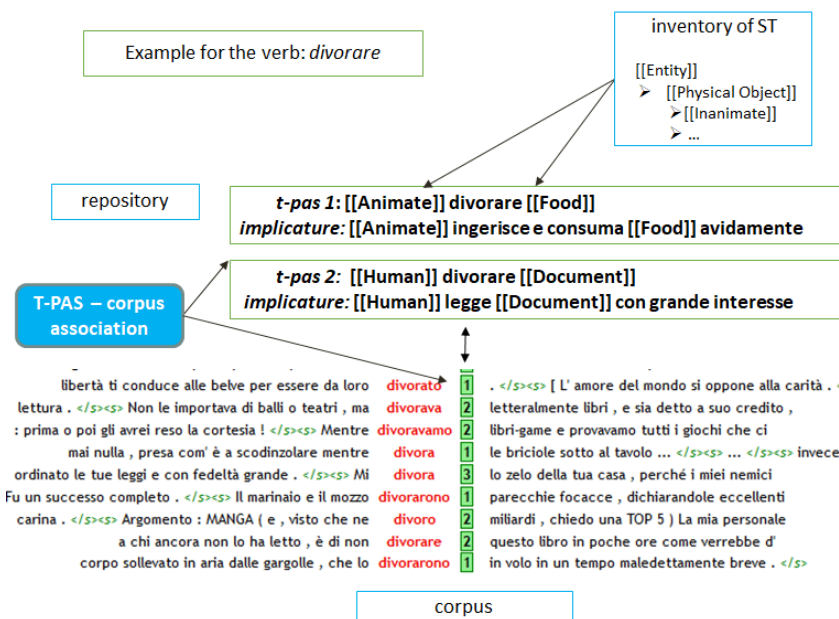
Example for the verb: *divorare*

inventory of ST

[[Entity]]
➢ [[Physical Object]]
➢[[Inanimate]]
➢ ...

repository

*t-pas 1:* [[Animate]] divorare [[Food]]
*implicature:* [[Animate]] ingerisce e consuma [[Food]] avidamente

*t-pas 2:* [[Human]] divorare [[Document]]
*implicature:* [[Human]] legge [[Document]] con grande interesse

T-PAS – corpus association

| | | | |
|---|---|---|---|
| libertà ti conduce alle belve per essere da loro | divorato | 1 | . </s><s> [ L' amore del mondo si oppone alla carità . |
| lettura . </s><s> Non le importava di balli o teatri , ma | divorava | 2 | letteralmente libri , e sia detto a suo credito , |
| : prima o poi gli avrei reso la cortesia ! </s><s> Mentre | divoravamo | 2 | libri-game e provavamo tutti i giochi che ci |
| mai nulla , presa com' è a scodinzolare mentre | divora | 1 | le briciole sotto al tavolo ... </s><s> ... </s><s> invece |
| ordinato le tue leggi e con fedeltà grande . </s><s> Mi | divora | 3 | lo zelo della tua casa , perché i miei nemici |
| Fu un successo completo . </s><s> Il marinaio e il mozzo | divorarono | 1 | parecchie focacce , dichiarandole eccellenti |
| carina . </s><s> Argomento : MANGA ( e , visto che ne | divoro | 2 | miliardi , chiedo una TOP 5 ) La mia personale |
| a chi ancora non lo ha letto , è di non | divorare | 2 | questo libro in poche ore come verrebbe d' |
| corpo sollevato in aria dalle gargolle , che lo | divorarono | 1 | in volo in un tempo maledettamente breve . </s> |

corpus